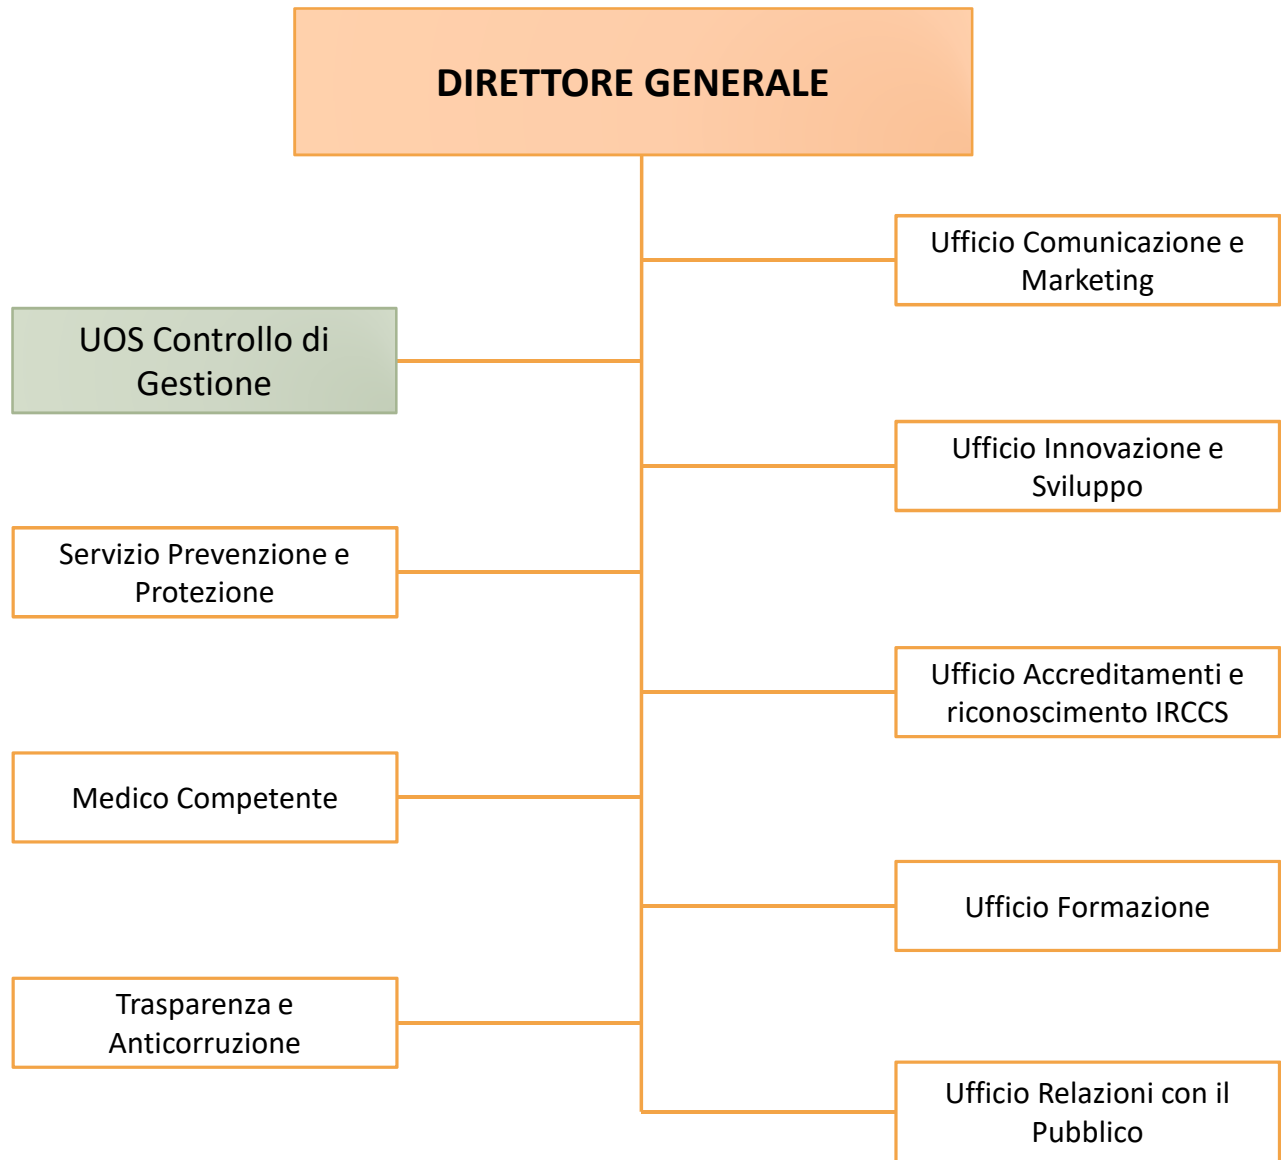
DIRETTORE GENERALE

Ufficio Comunicazione e Marketing

UOS Controllo di Gestione

Ufficio Innovazione e Sviluppo

Servizio Prevenzione e Protezione

Ufficio Accreditamenti e riconoscimento IRCCS

Medico Competente

Ufficio Formazione

Trasparenza e Anticorruzione

Ufficio Relazioni con il Pubblico